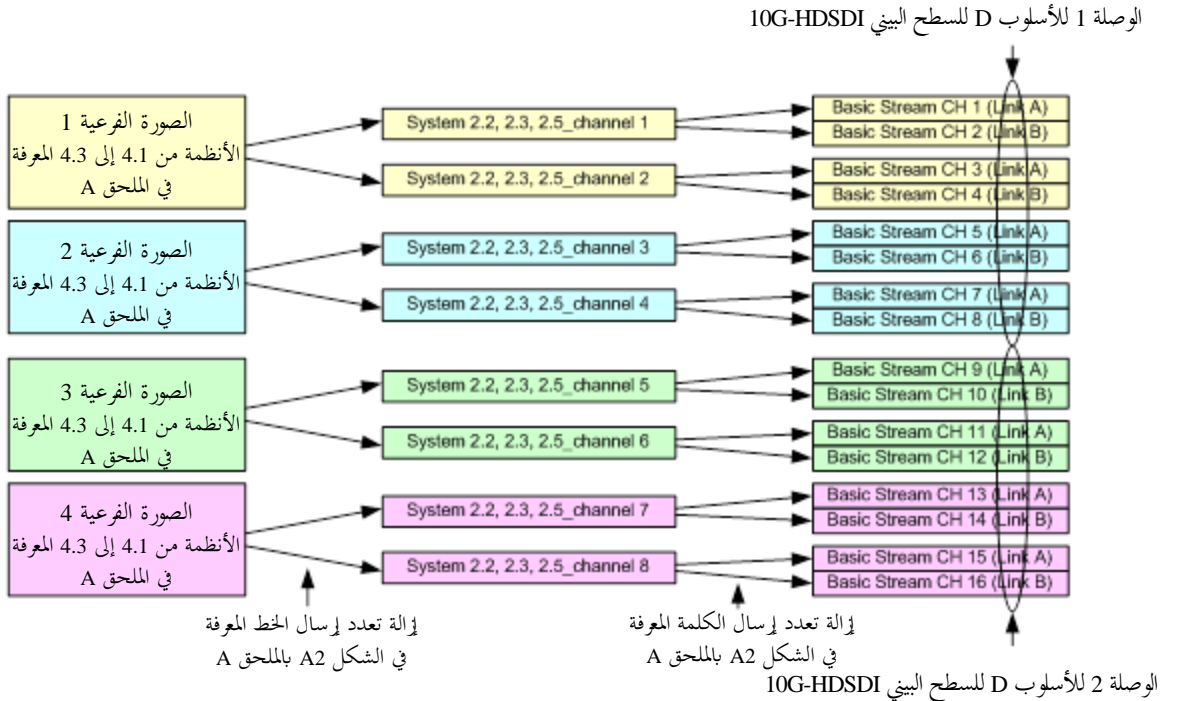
الوصلة 1 للأسلوب D للسطح البيني 10G-HDSDI

الصورة الفرعية 1
الأنظمة من 4.1 إلى 4.3 المعرفة في الملحق A

الصورة الفرعية 2
الأنظمة من 4.1 إلى 4.3 المعرفة في الملحق A

الصورة الفرعية 3
الأنظمة من 4.1 إلى 4.3 المعرفة في الملحق A

الصورة الفرعية 4
الأنظمة من 4.1 إلى 4.3 المعرفة في الملحق A

System 2.2, 2.3, 2.5_channel 1
System 2.2, 2.3, 2.5_channel 2
System 2.2, 2.3, 2.5_channel 3
System 2.2, 2.3, 2.5_channel 4
System 2.2, 2.3, 2.5_channel 5
System 2.2, 2.3, 2.5_channel 6
System 2.2, 2.3, 2.5_channel 7
System 2.2, 2.3, 2.5_channel 8

Basic Stream CH 1 (Link A)
Basic Stream CH 2 (Link B)
Basic Stream CH 3 (Link A)
Basic Stream CH 4 (Link B)
Basic Stream CH 5 (Link A)
Basic Stream CH 6 (Link B)
Basic Stream CH 7 (Link A)
Basic Stream CH 8 (Link B)
Basic Stream CH 9 (Link A)
Basic Stream CH 10 (Link B)
Basic Stream CH 11 (Link A)
Basic Stream CH 12 (Link B)
Basic Stream CH 13 (Link A)
Basic Stream CH 14 (Link B)
Basic Stream CH 15 (Link A)
Basic Stream CH 16 (Link B)

إزالة تعدد إرسال الخط المعرفة في الشكل A2 بالملحق A

إزالة تعدد إرسال الكلمة المعرفة في الشكل A2 بالملحق A

الوصلة 2 للأسلوب D للسطح البيني 10G-HDSDI